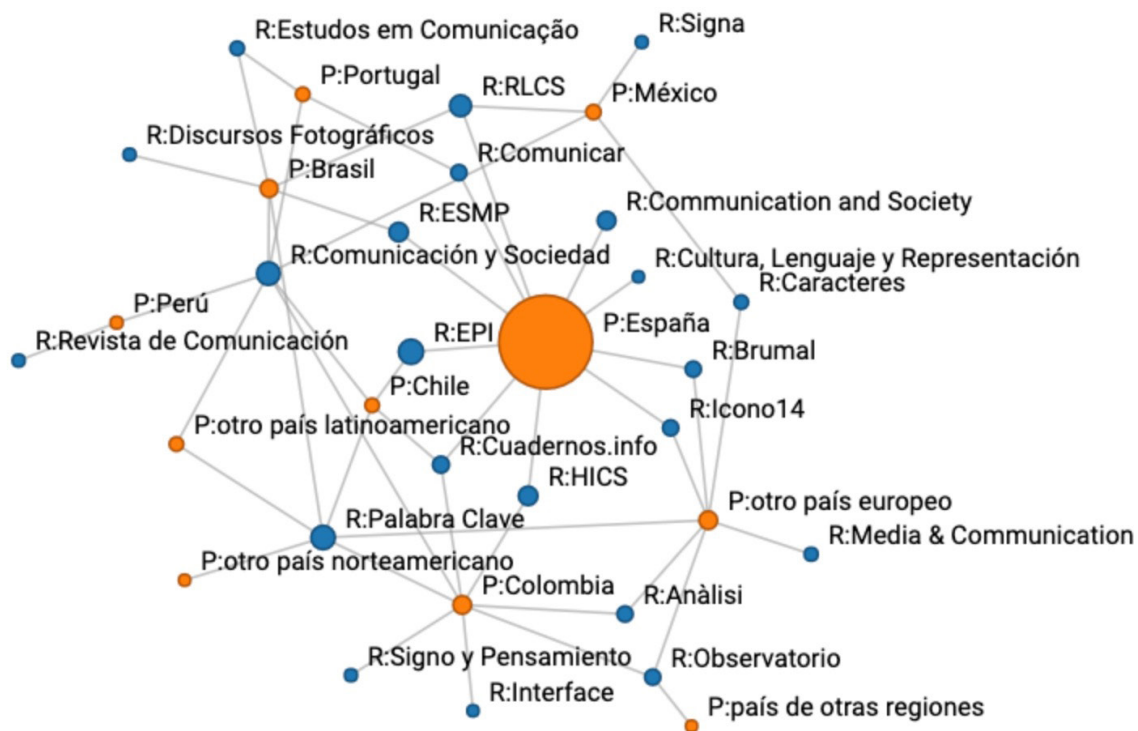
R:Estudos em Comunicação
R:Signa
P:Portugal
R:RLCS
P:México
R:Discursos Fotográficos
R:Comunicar
P:Brasil
R:ESMP
R:Communication and Society
R:Comunicación y Sociedad
R:Cultura, Lenguaje y Representación
R:Caracteres
P:Perú
R:Revista de Comunicación
R:EPI
P:España
R:Brumal
P:Chile
R:Icono14
P:otro país latinoamericano
R:Cuadernos.info
R:HICS
P:otro país europeo
R:Palabra Clave
R:Media & Communication
P:otro país norteamericano
P:Colombia
R:Anàlisi
R:Signo y Pensamiento
R:Observatorio
R:Interface
P:país de otras regiones